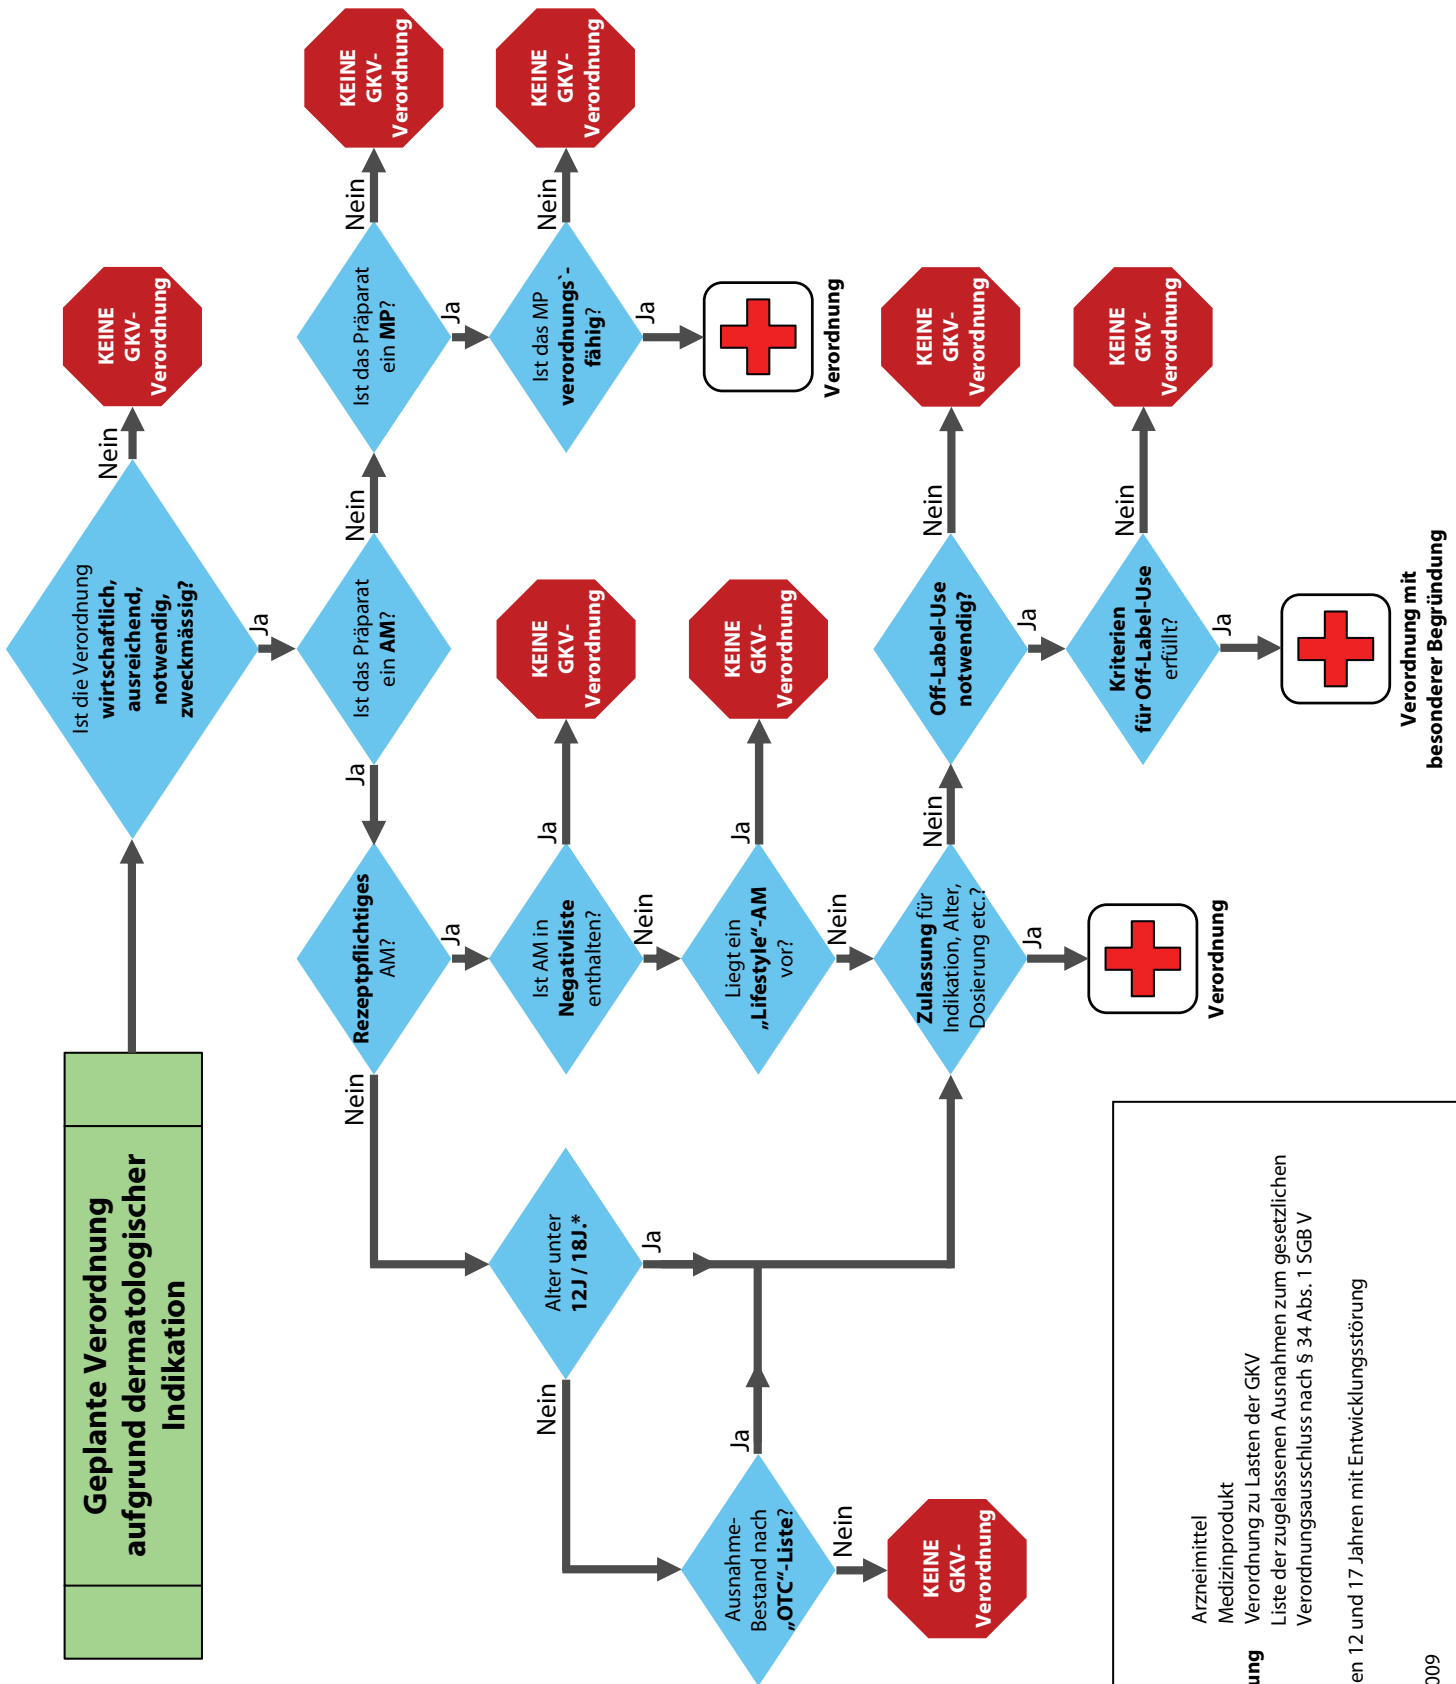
Geplante Verordnung aufgrund dermatologischer Indikation

Ist die Verordnung wirtschaftlich, ausreichend, notwendig, zweckmässig?

Nein

KEINE GKV-Verordnung

Ja

Ist das Präparat ein AM?

Nein

Ist das Präparat ein MP?

Nein

KEINE GKV-Verordnung

Ja

Ist das MP verordnungs`-fähig?

Nein

KEINE GKV-Verordnung

Ja

Verordnung

Ja

Rezeptpflichtiges AM?

Ja

Ist AM in Negativliste enthalten?

Ja

KEINE GKV-Verordnung

Nein

Liegt ein „Lifestyle"-AM vor?

Ja

KEINE GKV-Verordnung

Nein

Zulassung für Indikation, Alter, Dosierung etc.?

Ja

Verordnung

Nein

Off-Label-Use notwendig?

Nein

KEINE GKV-Verordnung

Ja

Kriterien für Off-Label-Use erfüllt?

Nein

KEINE GKV-Verordnung

Ja

Verordnung mit besonderer Begründung

Nein

Alter unter 12J / 18J.*

Ja

Nein

Ausnahme-Bestand nach „OTC"-Liste?

Ja

Nein

KEINE GKV-Verordnung

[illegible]ung

Arzneimittel
Medizinprodukt
Verordnung zu Lasten der GKV
Liste der zugelassenen Ausnahmen zum gesetzlichen Verordnungsausschluss nach § 34 Abs. 1 SGB V

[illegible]en 12 und 17 Jahren mit Entwicklungsstörung

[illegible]009